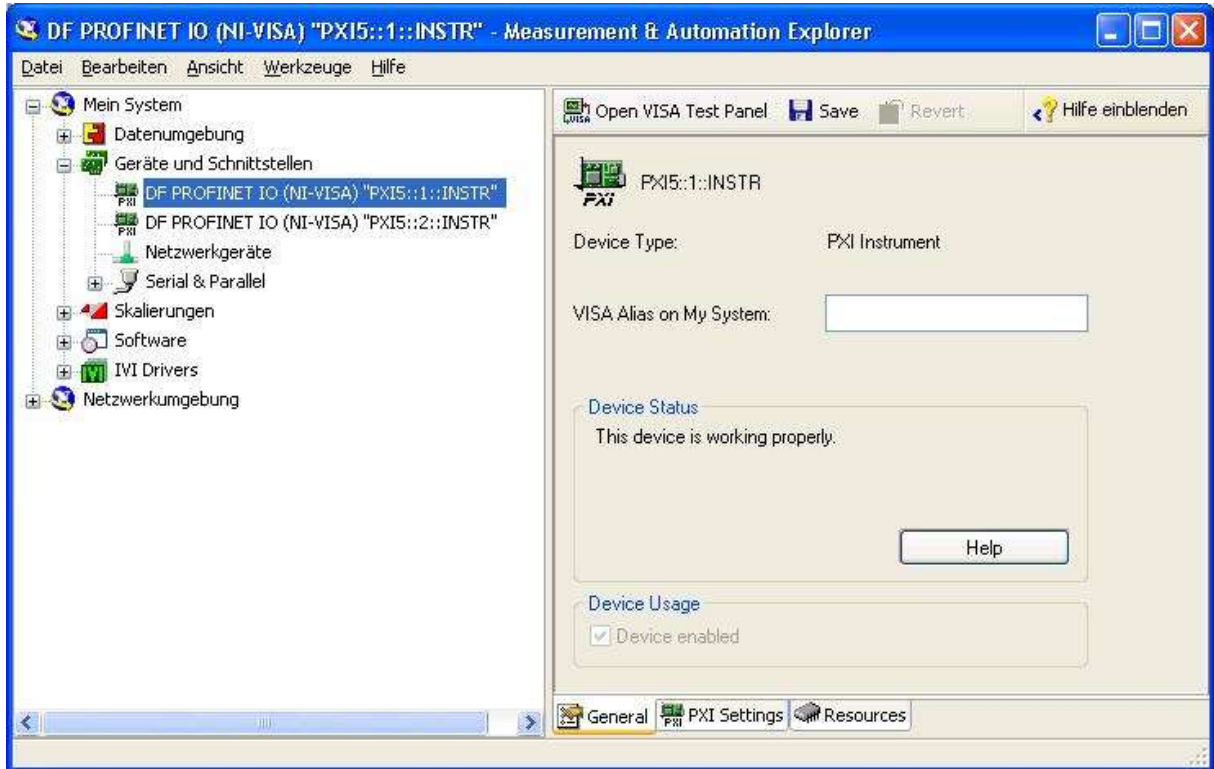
DF PROFINET IO (NI-VISA) "PXI5::1::INSTR" - Measurement & Automation Explorer

Datei Bearbeiten Ansicht Werkzeuge Hilfe

Mein System
Datenumgebung
Geräte und Schnittstellen
DF PROFINET IO (NI-VISA) "PXI5::1::INSTR"
DF PROFINET IO (NI-VISA) "PXI5::2::INSTR"
Netzwerkgeräte
Serial & Parallel
Skalierungen
Software
IVI Drivers
Netzwerkumgebung

Open VISA Test Panel Save Revert Hilfe einblenden

PXI5::1::INSTR

Device Type: PXI Instrument

VISA Alias on My System:

Device Status
This device is working properly.

Help

Device Usage
Device enabled

General PXI Settings Resources